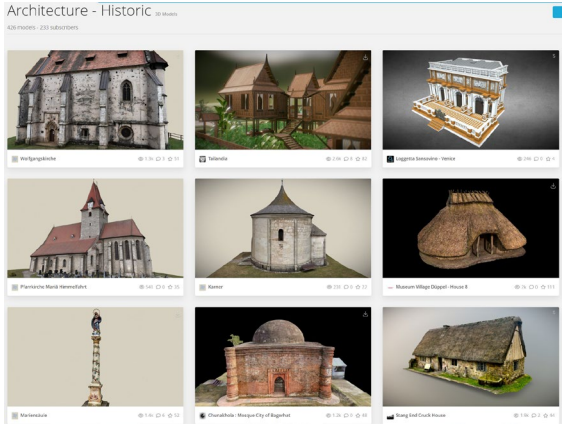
Architecture - Historic 3D Models

426 models · 233 subscribers

Wolfgangskirche 1.5k 3 51

Tailandia 2.9k 3 82

Loggetta Sansovino - Venice 24k 0 8

Pfarrkirche Mariä Himmelfahrt 640 6 35

Karner 208 0 37

Museum Village Düppel - House 8 3k 0 111

Mariensäule 1.4k 4 52

Chunakhola - Mosque City of Bagerhat 1.2k 3 68

Buang End Cruck House 1.5k 2 44